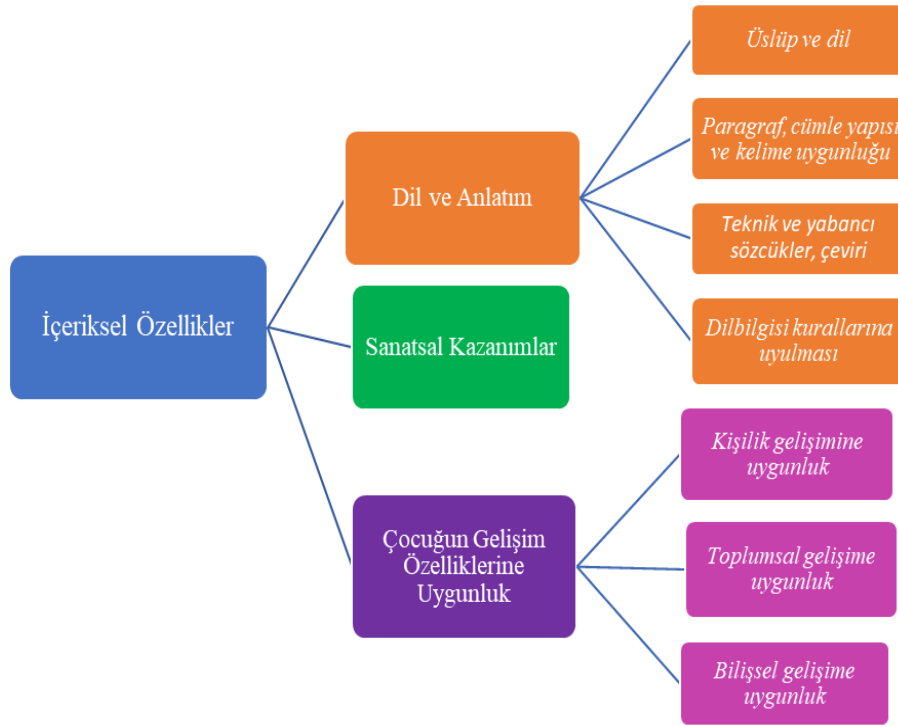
İçeriksel Özellikler

Dil ve Anlatım

Üslüp ve dil

Paragraf, cümle yapısı ve kelime uygunluğu

Teknik ve yabancı sözcükler, çeviri

Dilbilgisi kurallarına uyulması

Sanatsal Kazanımlar

Çocuğun Gelişim Özelliklerine Uygunluk

Kişilik gelişimine uygunluk

Toplumsal gelişime uygunluk

Bilişsel gelişime uygunluk